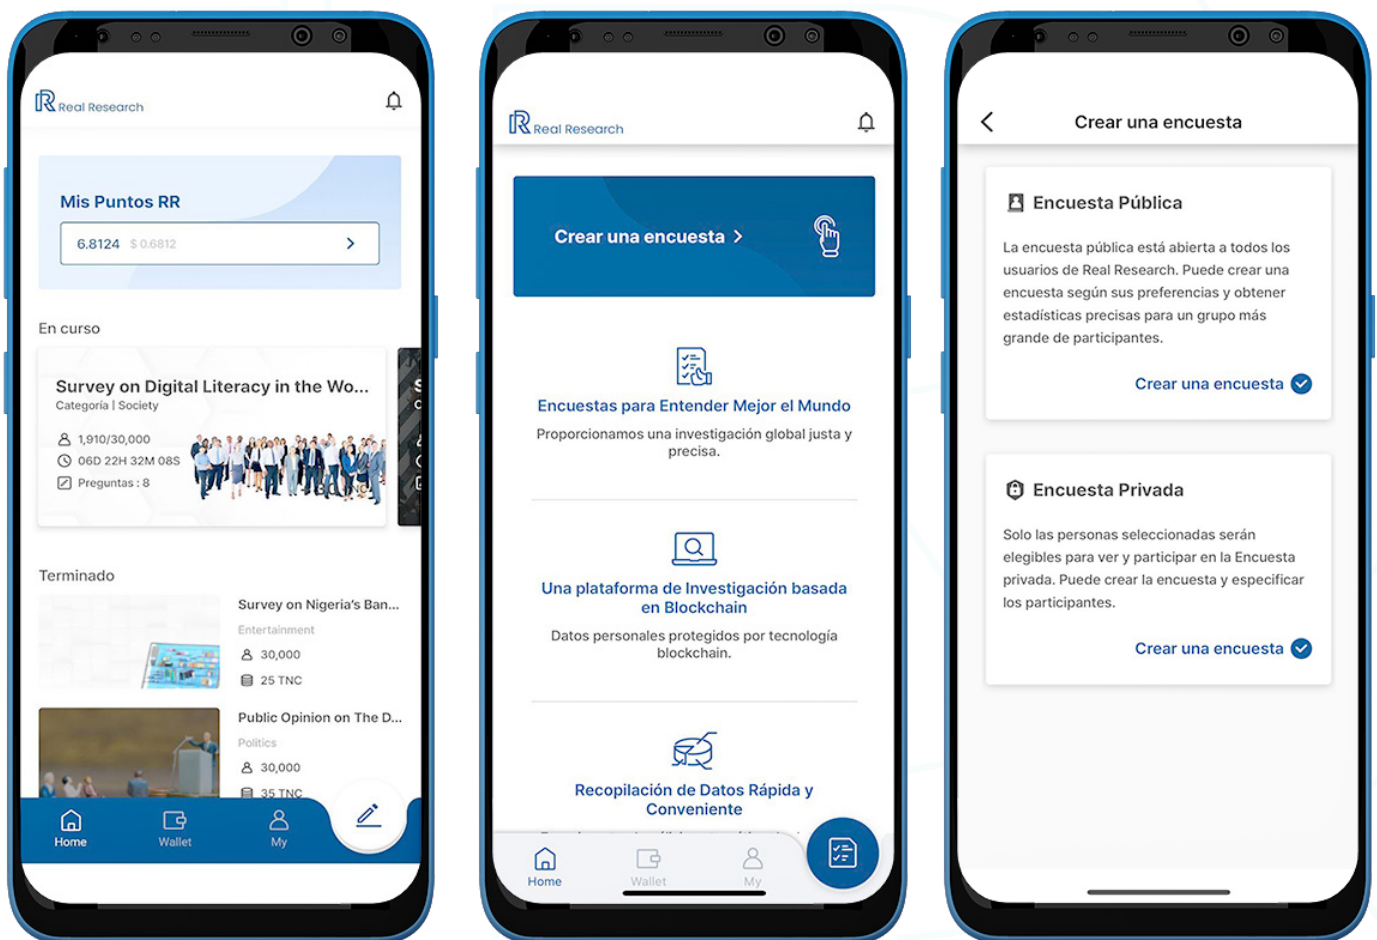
Real Research

Mis Puntos RR

6.8124 $ 0.6812

En curso

Survey on Digital Literacy in the Wo...
Categoría | Society

1,910/30,000
06D 22H 32M 08S
Preguntas : 8

Terminado

Survey on Nigeria's Ban...
Entertainment
30,000
25 TNC

Public Opinion on The D...
Politics
30,000
35 TNC

Home
Wallet
My

Real Research

Crear una encuesta >

Encuestas para Entender Mejor el Mundo

Proporcionamos una investigación global justa y precisa.

Una plataforma de Investigación basada en Blockchain

Datos personales protegidos por tecnología blockchain.

Recopilación de Datos Rápida y Conveniente

Home
Wallet
My

Crear una encuesta

Encuesta Pública

La encuesta pública está abierta a todos los usuarios de Real Research. Puede crear una encuesta según sus preferencias y obtener estadísticas precisas para un grupo más grande de participantes.

Crear una encuesta

Encuesta Privada

Solo las personas seleccionadas serán elegibles para ver y participar en la Encuesta privada. Puede crear la encuesta y especificar los participantes.

Crear una encuesta